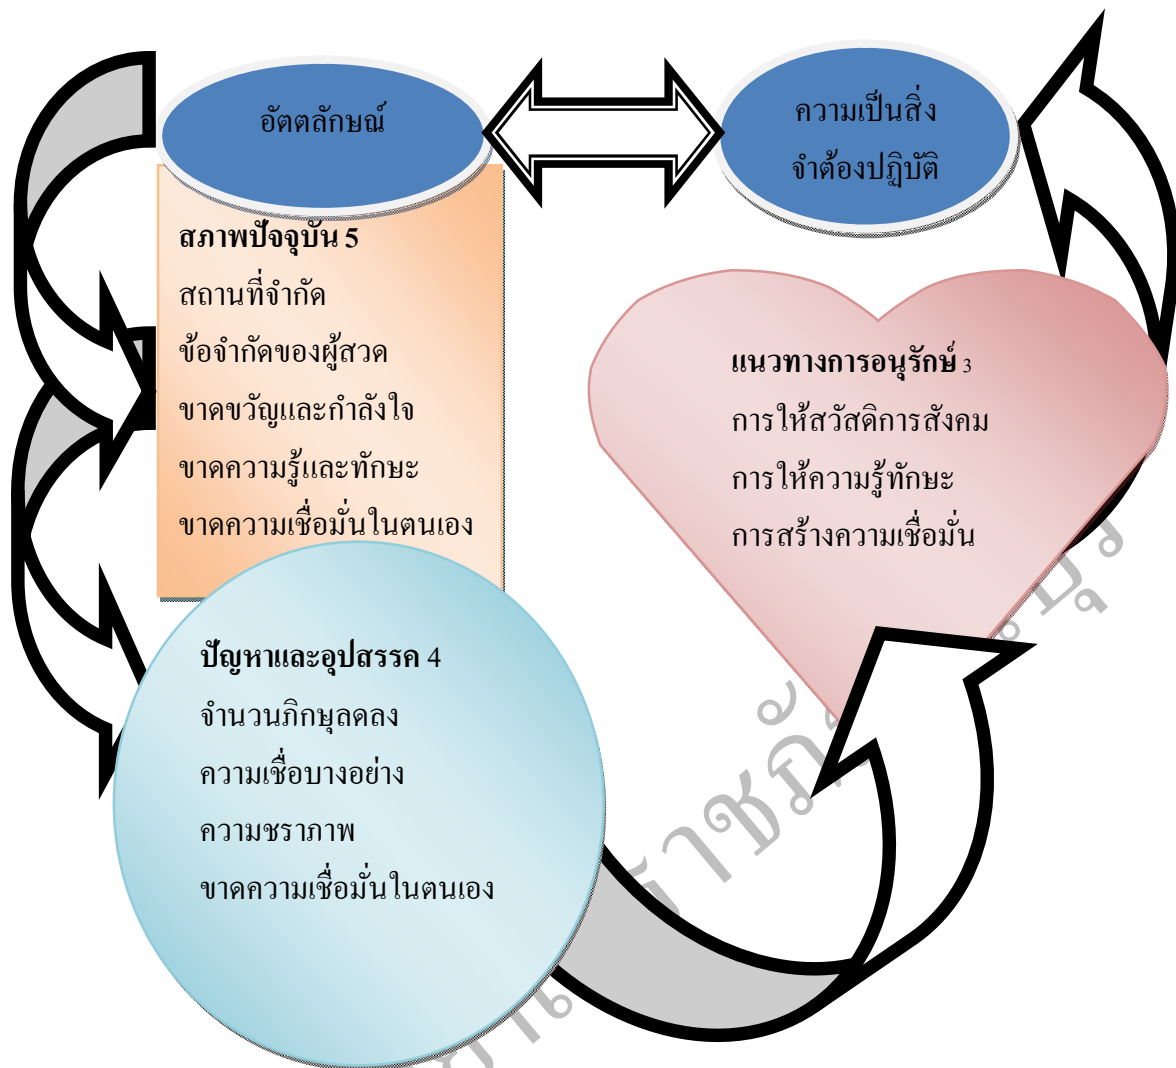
อัตตลักษณ์

ความเป็นสิ่งจำต้องปฏิบัติ

สภาพปัจจุบัน 5
สถานที่จำกัด
ข้อจำกัดของผู้สวด
ขาดขวัญและกำลังใจ
ขาดความรู้และทักษะ
ขาดความเชื่อมั่นในตนเอง

แนวทางการอนุรักษ์ 3
การให้สวัสดิการสังคม
การให้ความรู้ทักษะ
การสร้างความเชื่อมั่น

ปัญหาและอุปสรรค 4
จำนวนภิกษุลดลง
ความเชื่อบางอย่าง
ความชราภาพ
ขาดความเชื่อมั่นในตนเอง

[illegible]